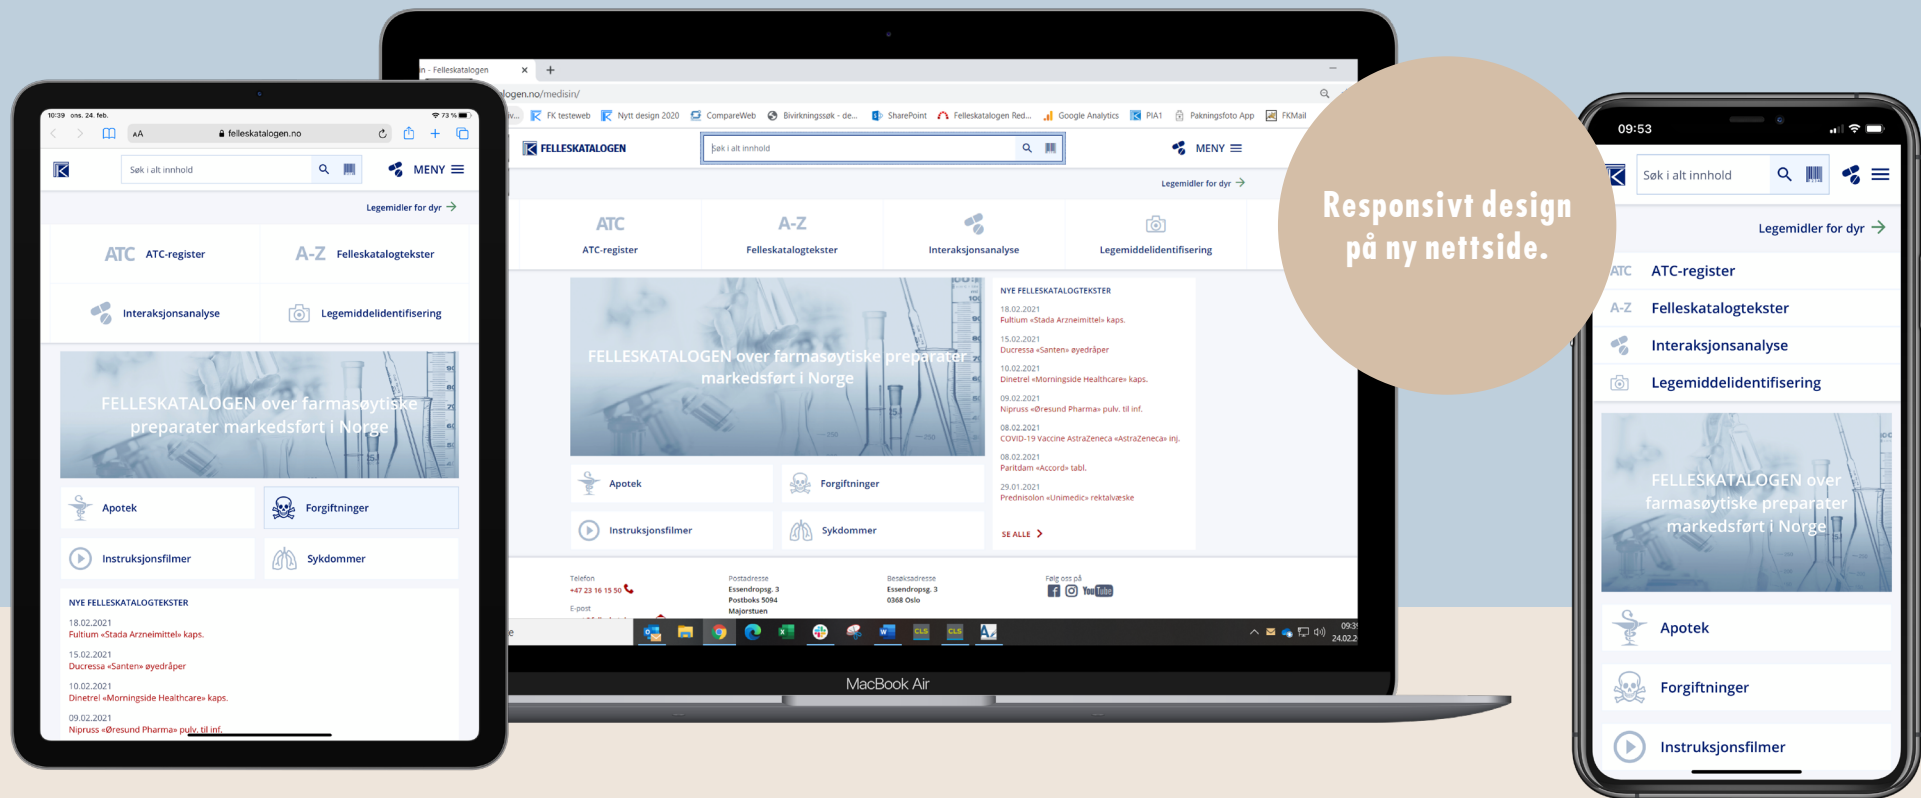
10:39 ons. 24. feb.
73 %
AA
felleskatalogen.no

Søk i alt innhold
MENY
Legemidler for dyr →
ATC ATC-register
A-Z Felleskatalogtekster
Interaksjonsanalyse
Legemiddelidentifisering
FELLESKATALOGEN over farmasøytiske preparater markedsført i Norge
Apotek
Forgiftninger
Instruksjonsfilmer
Sykdommer
NYE FELLESKATALOGTEKSTER
18.02.2021
Fultium «Stada Arzneimittel» kaps.
15.02.2021
Ducressa «Santen» øyedråper
10.02.2021
Dinetrel «Morningside Healthcare» kaps.
09.02.2021
Nipruss «Øresund Pharma» pulv. til inf.

n - Felleskatalogen
logen.no/medisin/
FK testeweb
Nytt design 2020
CompareWeb
Bivirkningssøk - de...
SharePoint
Felleskatalogen Red...
Google Analytics
PIA1
Pakningsfoto App
FKMail
FELLESKATALOGEN
Søk i alt innhold
MENY
Legemidler for dyr →
ATC
ATC-register
A-Z
Felleskatalogtekster
Interaksjonsanalyse
Legemiddelidentifisering
FELLESKATALOGEN over farmasøytiske preparater markedsført i Norge
NYE FELLESKATALOGTEKSTER
18.02.2021
Fultium «Stada Arzneimittel» kaps.
15.02.2021
Ducressa «Santen» øyedråper
10.02.2021
Dinetrel «Morningside Healthcare» kaps.
09.02.2021
Nipruss «Øresund Pharma» pulv. til inf.
08.02.2021
COVID-19 Vaccine AstraZeneca «AstraZeneca» inj.
08.02.2021
Paritdam «Accord» tabl.
29.01.2021
Prednisolon «Unimedic» rektalvæske
SE ALLE
Apotek
Forgiftninger
Instruksjonsfilmer
Sykdommer
Telefon
+47 23 16 15 50
E-post
Postadresse
Essendropsg. 3
Postboks 5094
Majorstuen
Besøksadresse
Essendropsg. 3
0368 Oslo
Følg oss på
09:3
24.02.2
MacBook Air

Responsivt design på ny nettside.

09:53
Søk i alt innhold
Legemidler for dyr →
ATC ATC-register
A-Z Felleskatalogtekster
Interaksjonsanalyse
Legemiddelidentifisering
FELLESKATALOGEN over farmasøytiske preparater markedsført i Norge
Apotek
Forgiftninger
Instruksjonsfilmer